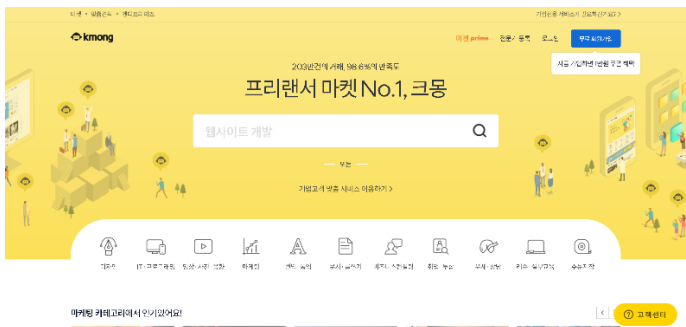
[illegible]

kmong

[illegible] prime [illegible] 로그인 무료 회원가입

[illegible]

203만건의 거래, 98.6%의 만족도

프리랜서 마켓 No.1, 크몽

웹사이트 개발

또는

기업고객 맞춤 서비스 이용하기 >

디자인 IT·프로그래밍 영상·사진·음향 마케팅 번역·통역 문서·글쓰기 비즈니스컨설팅 취업·투잡 운세·상담 레슨·실무교육 주문제작

마케팅 카테고리에서 인기있어요!

고객센터